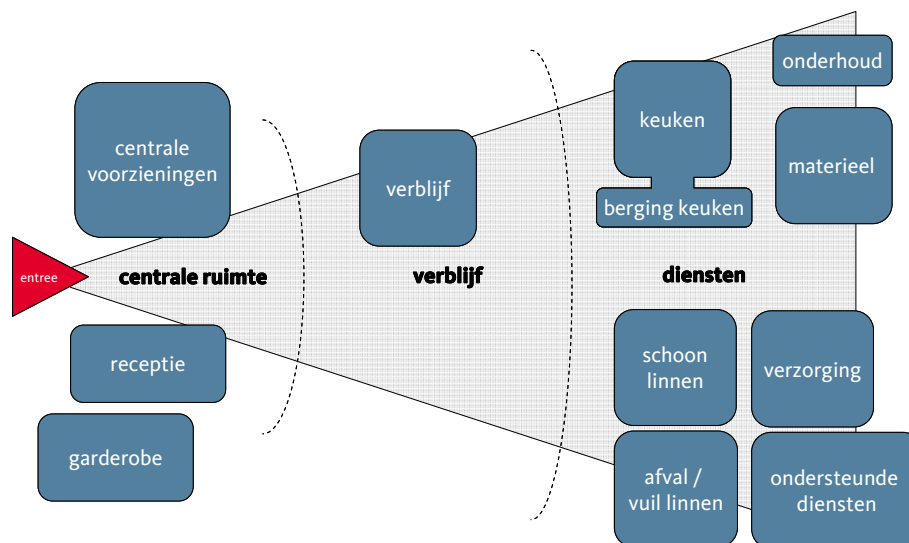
centrale voorzieningen

verblijf

keuken

berging keuken

onderhoud

materieel

entree

centrale ruimte

verblijf

diensten

receptie

garderobe

schoon linnen

verzorging

afval / vuil linnen

ondersteunde diensten